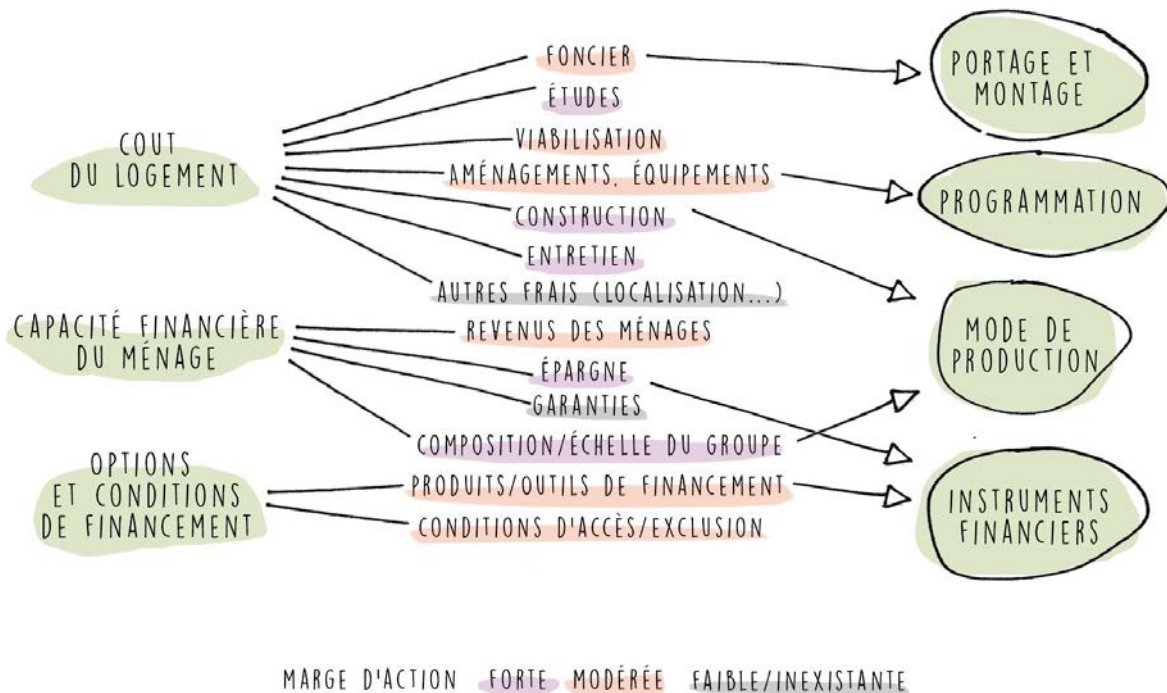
COUT DU LOGEMENT

FONCIER
ÉTUDES
VIABILISATION
AMÉNAGEMENTS, ÉQUIPEMENTS
CONSTRUCTION
ENTRETIEN
AUTRES FRAIS (LOCALISATION...)

CAPACITÉ FINANCIÈRE DU MÉNAGE

REVENUS DES MÉNAGES
ÉPARGNE
GARANTIES
COMPOSITION/ÉCHELLE DU GROUPE

OPTIONS ET CONDITIONS DE FINANCEMENT

PRODUITS/OUTILS DE FINANCEMENT
CONDITIONS D'ACCÈS/EXCLUSION

PORTAGE ET MONTAGE

PROGRAMMATION

MODE DE PRODUCTION

INSTRUMENTS FINANCIERS

MARGE D'ACTION FORTE MODÉRÉE FAIBLE/INEXISTANTE